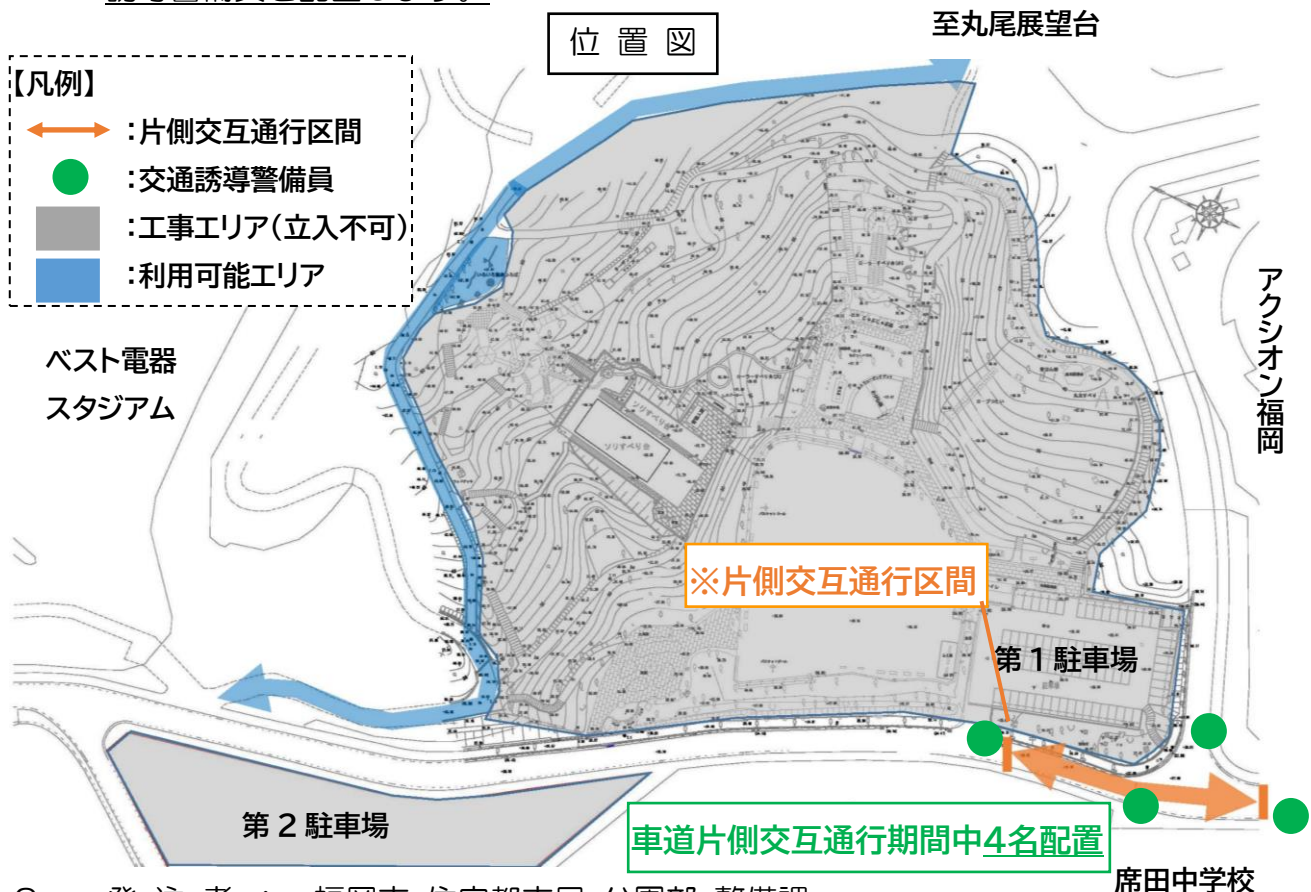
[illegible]

位 置 図

至丸尾展望台

【凡例】
:片側交互通行区間
:交通誘導警備員
:工事エリア(立入不可)
:利用可能エリア

アクシオン福岡

ベスト電器スタジアム

ソリオベリ台

※片側交互通行区間

第１駐車場

第２駐車場

車道片側交互通行期間中4名配置

席田中学校

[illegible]